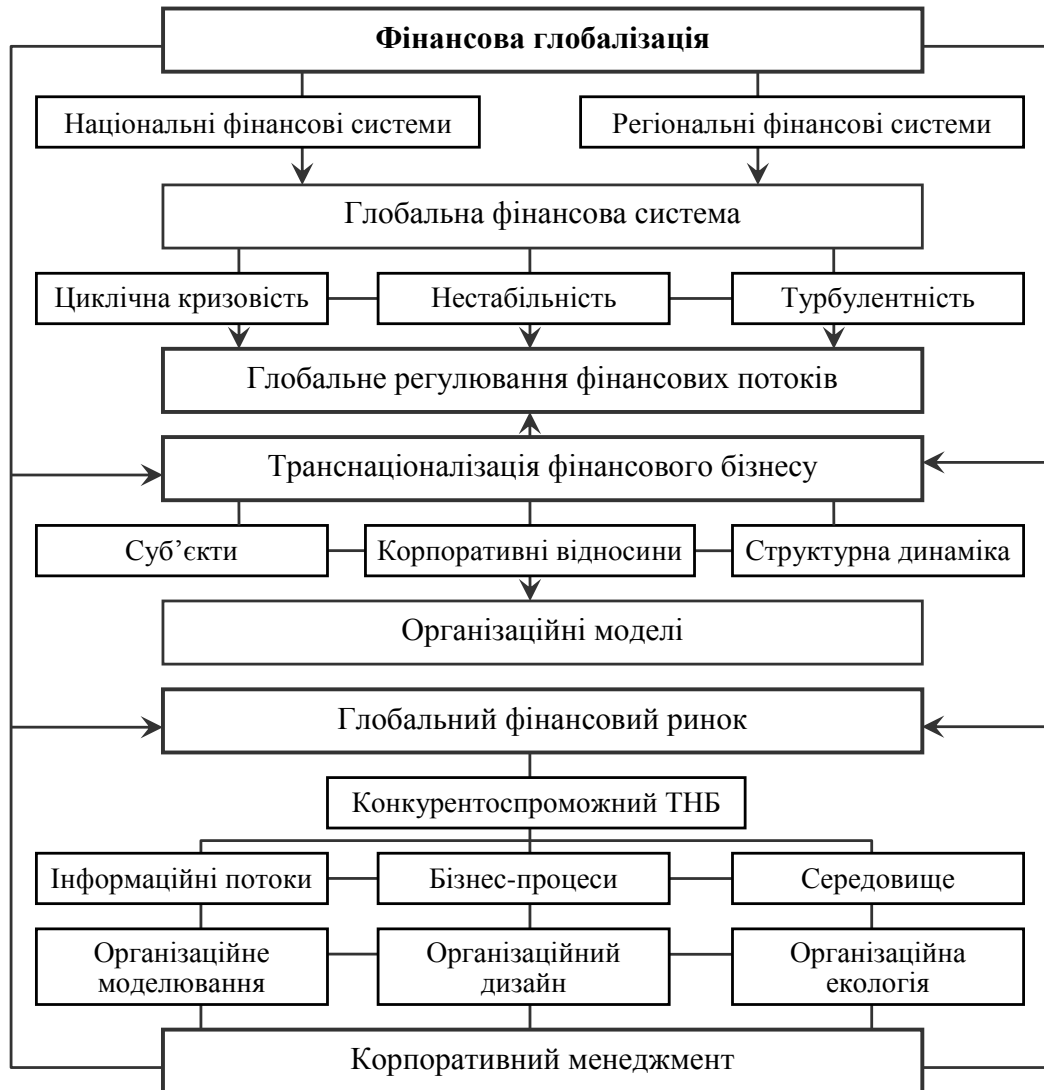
Фінансова глобалізація

Національні фінансові системи

Регіональні фінансові системи

Глобальна фінансова система

Циклічна кризовість

Нестабільність

Турбулентність

Глобальне регулювання фінансових потоків

Транснаціоналізація фінансового бізнесу

Суб'єкти

Корпоративні відносини

Структурна динаміка

Організаційні моделі

Глобальний фінансовий ринок

Конкурентоспроможний ТНБ

Інформаційні потоки

Бізнес-процеси

Середовище

Організаційне моделювання

Організаційний дизайн

Організаційна екологія

Корпоративний менеджмент